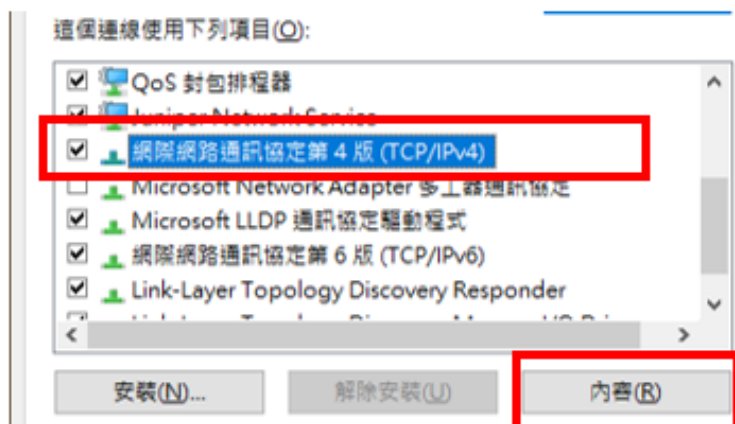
這個連線使用下列項目(O):

QoS 封包排程器

Juniper Network Service

網際網路通訊協定第 4 版 (TCP/IPv4)

Microsoft Network Adapter 多工器通訊協定

Microsoft LLDP 通訊協定驅動程式

網際網路通訊協定第 6 版 (TCP/IPv6)

Link-Layer Topology Discovery Responder

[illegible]

安裝(N)...

解除安裝(U)

內容(R)